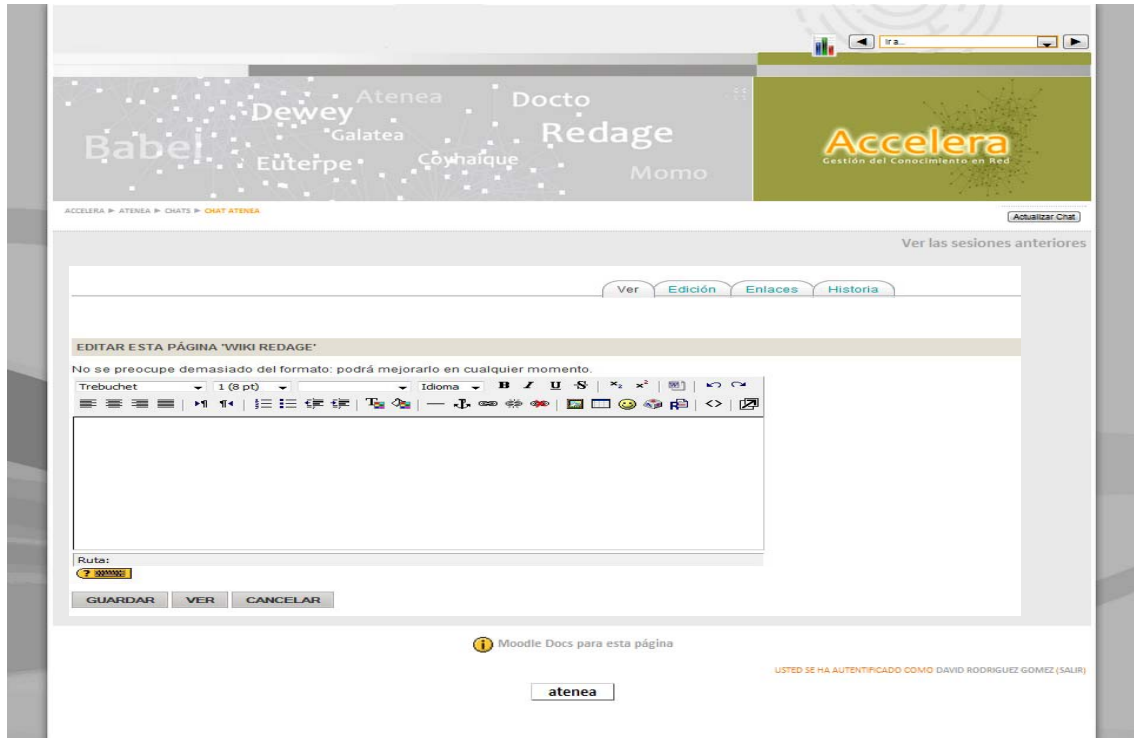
Ir a...

Atenea
Dewey
Docto
Galatea
Redage
Babel
Euterpe
Coyhaique
Momo

Accelera
Gestión del Conocimiento en Red

ACCELERA ▶ ATENEA ▶ CHATS ▶ CHAT ATENEA

Actualizar Chat

Ver las sesiones anteriores

Ver | Edición | Enlaces | Historia

EDITAR ESTA PÁGINA 'WIKI REDAGE'

No se preocupe demasiado del formato: podrá mejorarlo en cualquier momento.

Trebuchet | 1 (8 pt) | Idioma | B I U S

Ruta:

GUARDAR | VER | CANCELAR

Moodle Docs para esta página

USTED SE HA AUTENTIFICADO COMO DAVID RODRIGUEZ GOMEZ (SALIR)

atenea